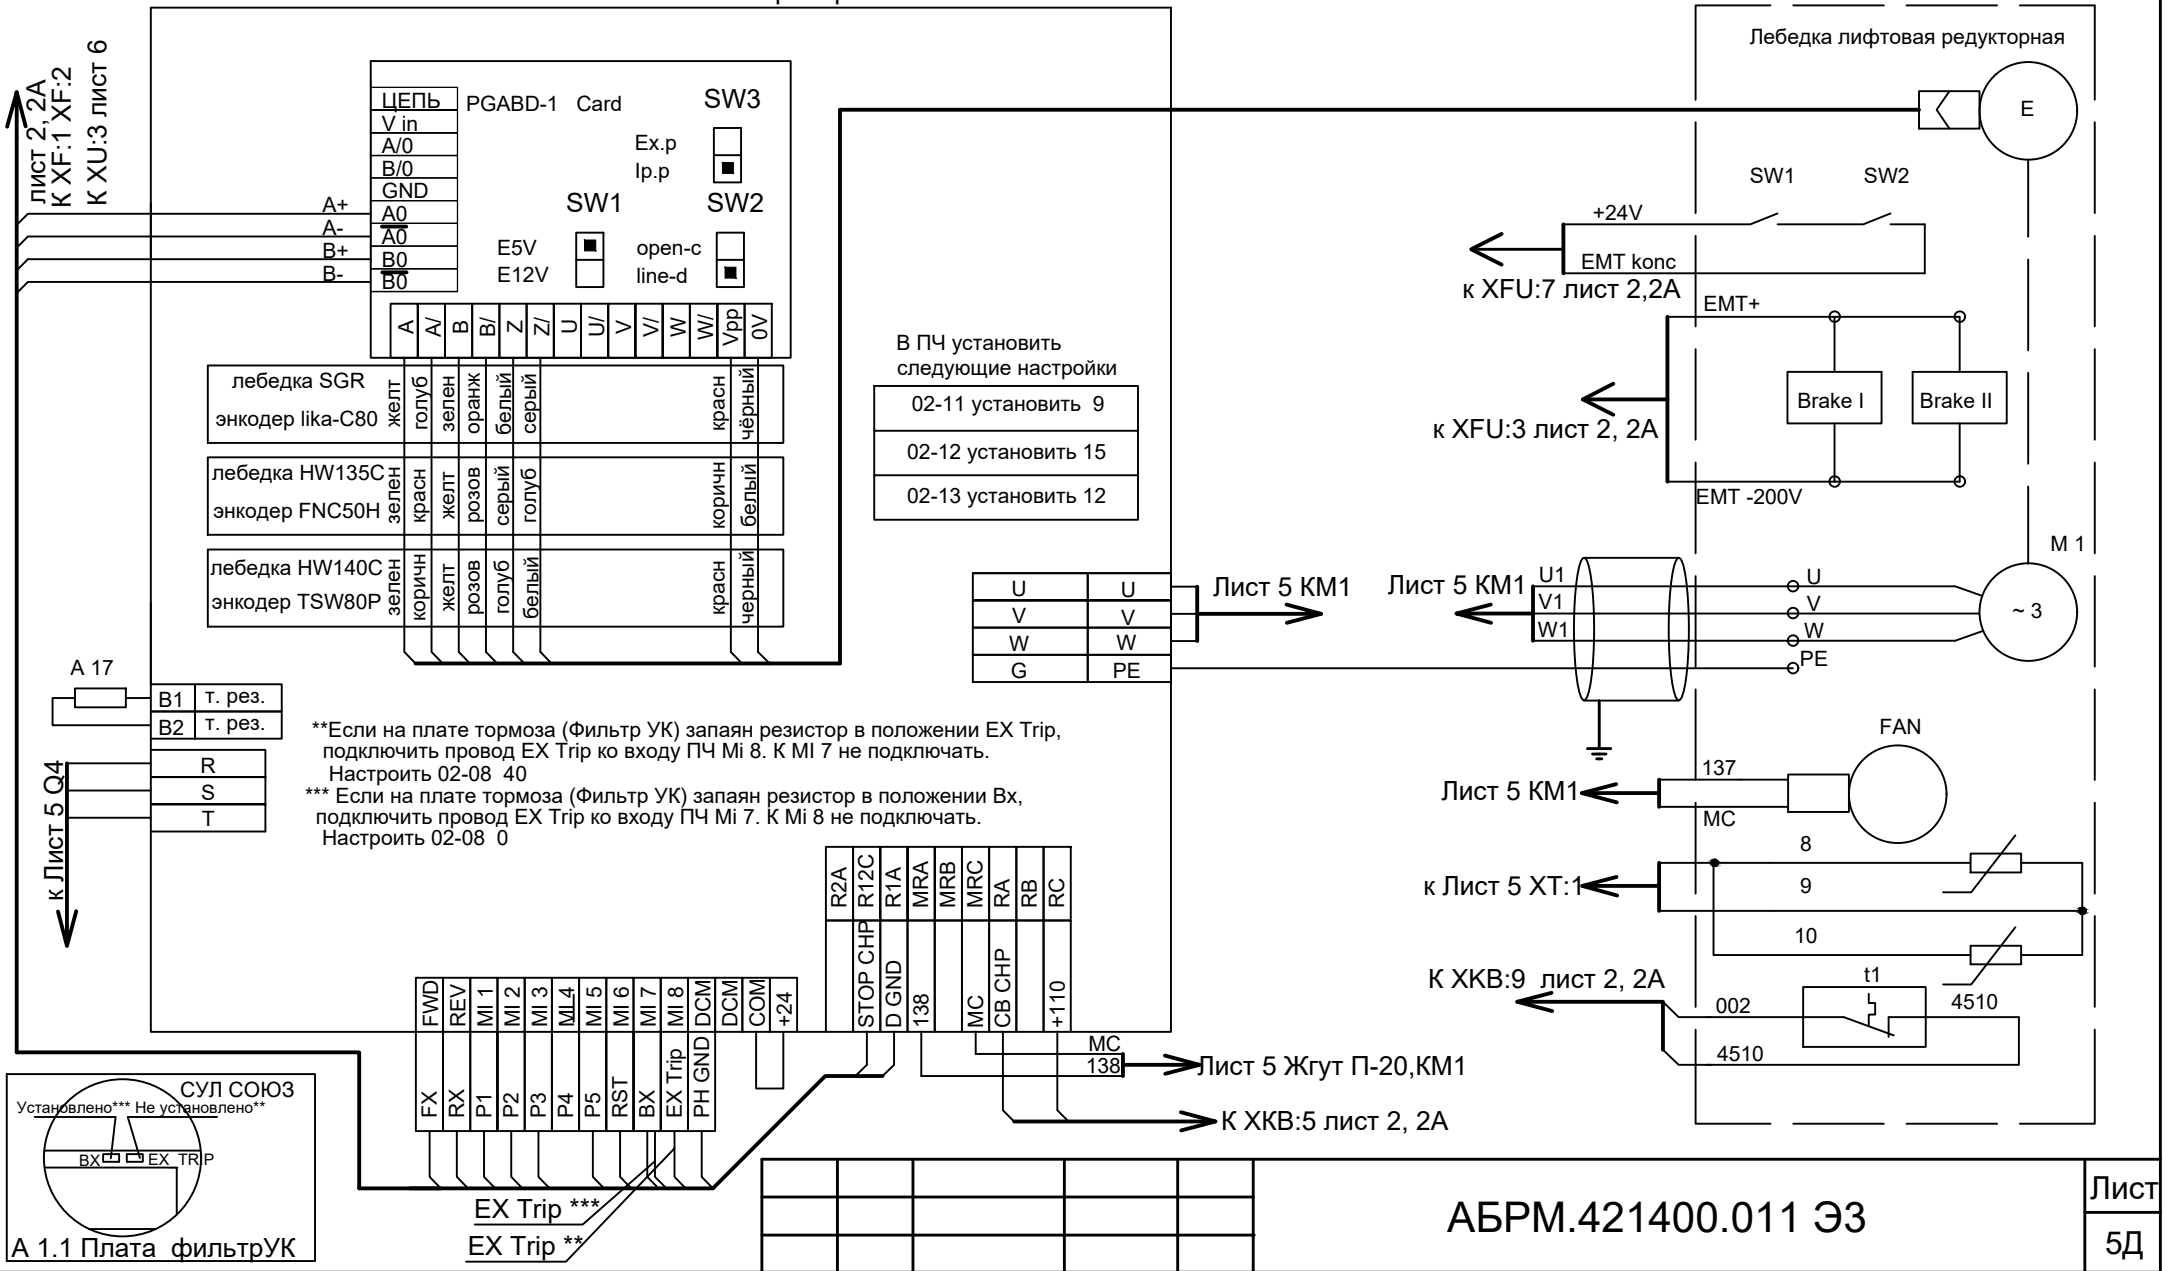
лист 2, 2А
К XF:1 XF:2
К XU:3 лист 6

ЦЕПЬ
V in
A/0
B/0
GND
A0
A0
B0
B0

PGABD-1 Card

SW3
Ex.p
Ip.p

SW1
E5V
E12V

SW2
open-c
line-d

A+
A-
B+
B-

A A/ B B/ Z Z/ U U/ V V/ W W/ Vpp 0V

лебедка SGR
энкодер lika-C80
желт голуб зелен оранж белый серый красн чёрный

лебедка HW135C
энкодер FNC50H
зелен красн желт розов серый голуб коричн белый

лебедка HW140C
энкодер TSW80P
зелен коричн желт розов голуб белый красн черный

В ПЧ установить следующие настройки

| 02-11 установить 9 |
|---|
| 02-12 установить 15 |
| 02-13 установить 12 |

| U | U |
|---|---|
| V | V |
| W | W |
| G | PE |

Лист 5 КМ1
Лист 5 КМ1

A 17
B1 т. рез.
B2 т. рез.

R
S
T

к Лист 5 Q4

**Если на плате тормоза (Фильтр УК) запаян резистор в положении EX Trip, подключить провод EX Trip ко входу ПЧ Mi 8. К MI 7 не подключать.
Настроить 02-08 40
*** Если на плате тормоза (Фильтр УК) запаян резистор в положении Вх, подключить провод EX Trip ко входу ПЧ Mi 7. К Mi 8 не подключать.
Настроить 02-08 0

R2A R12C R1A MRA MRB MRC RA RB RC
STOP CHP D GND 138 MC CB CHP +110

FWD REV MI 1 MI 2 MI 3 ML4 MI 5 MI 6 MI 7 MI 8 DCM DCM COM +24
FX RX P1 P2 P3 P4 P5 RST BX EX Trip PH GND

MC
138
Лист 5 Жгут П-20,КМ1
К ХКВ:5 лист 2, 2А

EX Trip ***
EX Trip **

СУЛ СОЮЗ
Установлено*** Не установлено**
BX EX TRIP
А 1.1 Плата фильтрУК

Лебедка лифтовая редукторная
E
SW1 SW2
+24V
EMT konc
к XFU:7 лист 2,2А
EMT+
Brake I
Brake II
к XFU:3 лист 2, 2А
EMT -200V
M 1
U1
V1
W1
U
V
W
PE
~ 3
FAN
137
MC
Лист 5 КМ1
8
9
10
к Лист 5 XT:1
К ХКВ:9 лист 2, 2А
t1
002
4510
4510

АБРМ.421400.011 Э3
Лист
5Д